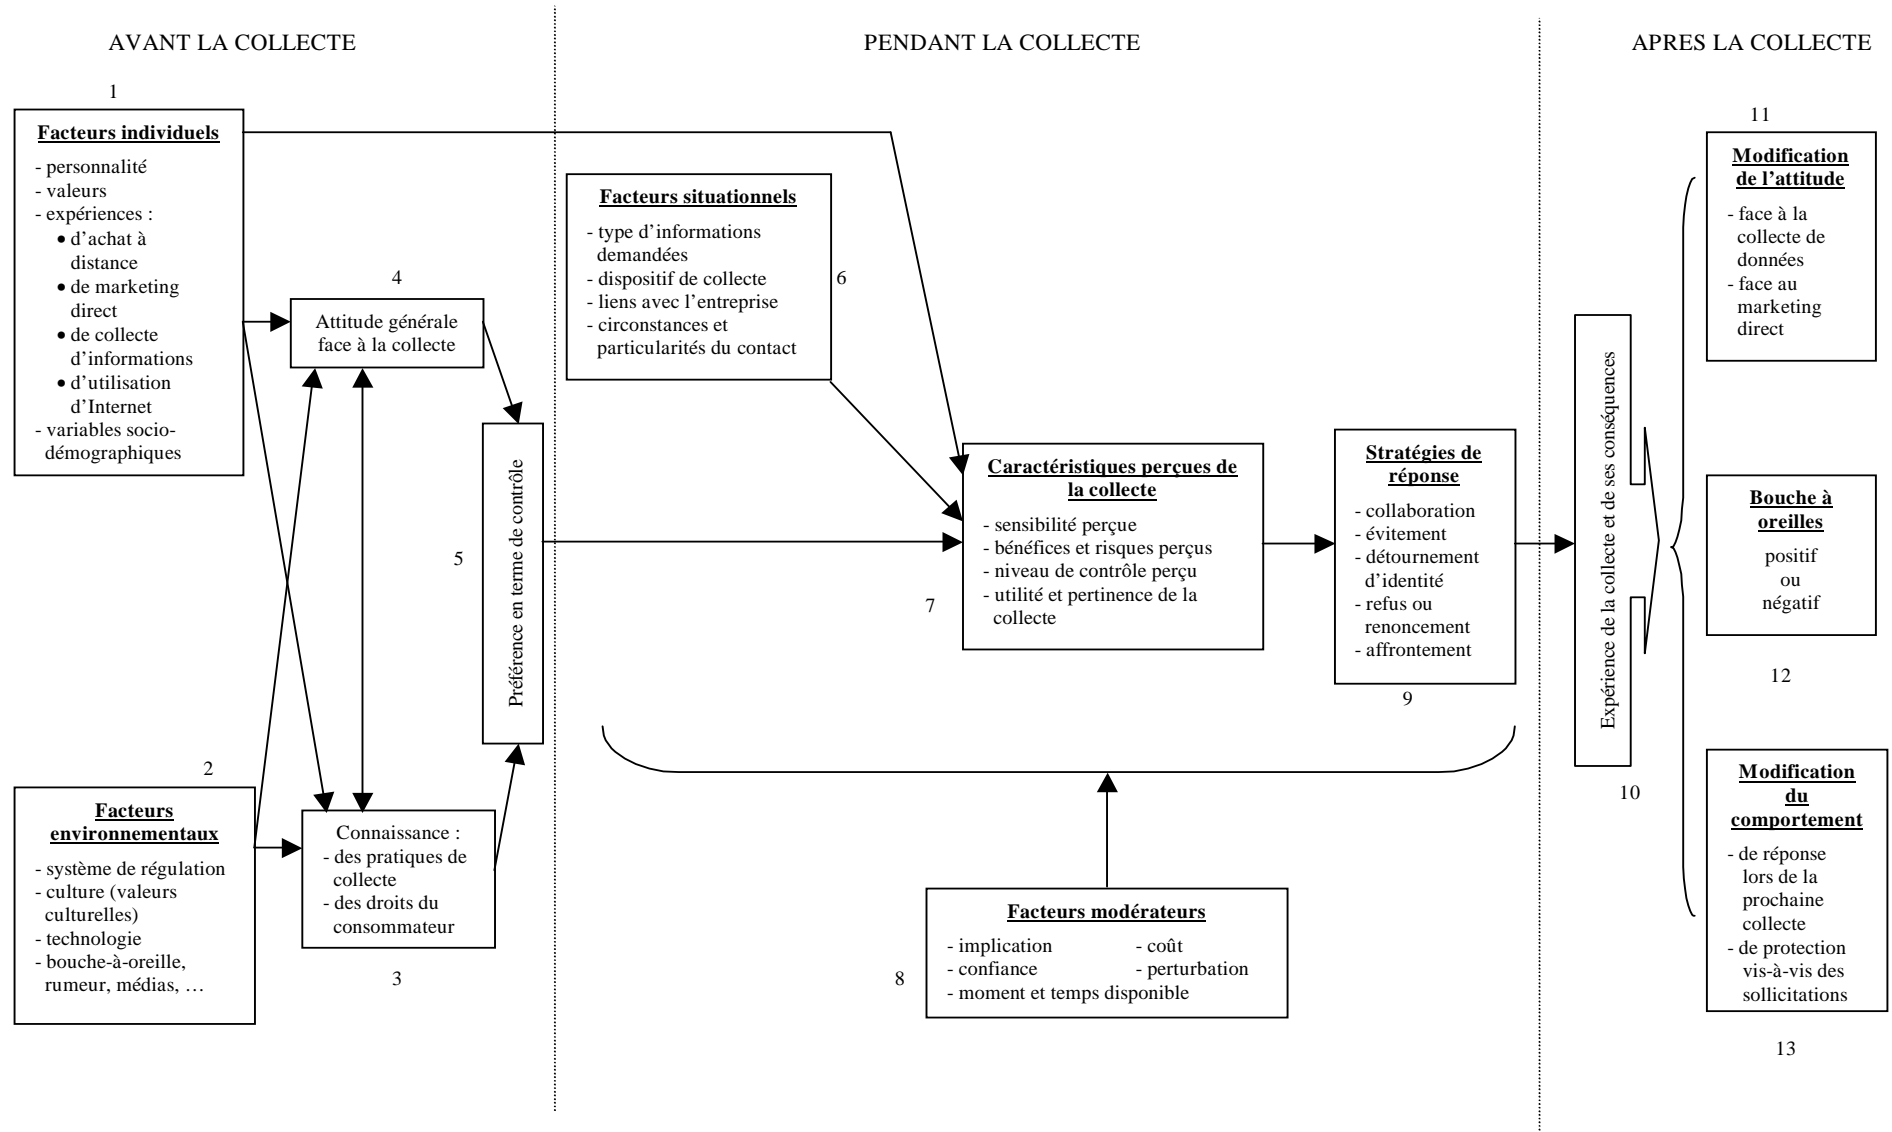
AVANT LA COLLECTE

PENDANT LA COLLECTE

APRES LA COLLECTE

1

Facteurs individuels

- personnalité
- valeurs
- expériences :
• d'achat à distance
• de marketing direct
• de collecte d'informations
• d'utilisation d'Internet
- variables sociodémographiques

4

Attitude générale face à la collecte

5

Préférence en terme de contrôle

2

Facteurs environnementaux

- système de régulation
- culture (valeurs culturelles)
- technologie
- bouche-à-oreille, rumeur, médias, …

Connaissance :
- des pratiques de collecte
- des droits du consommateur

3

Facteurs situationnels

- type d'informations demandées
- dispositif de collecte
- liens avec l'entreprise
- circonstances et particularités du contact

6

Caractéristiques perçues de la collecte

- sensibilité perçue
- bénéfices et risques perçus
- niveau de contrôle perçu
- utilité et pertinence de la collecte

7

Stratégies de réponse

- collaboration
- évitement
- détournement d'identité
- refus ou renoncement
- affrontement

9

Facteurs modérateurs

- implication
- coût
- confiance
- perturbation
- moment et temps disponible

8

Expérience de la collecte et de ses conséquences

10

11

Modification de l'attitude

- face à la collecte de données
- face au marketing direct

Bouche à oreilles

positif ou négatif

12

Modification du comportement

- de réponse lors de la prochaine collecte
- de protection vis-à-vis des sollicitations

13